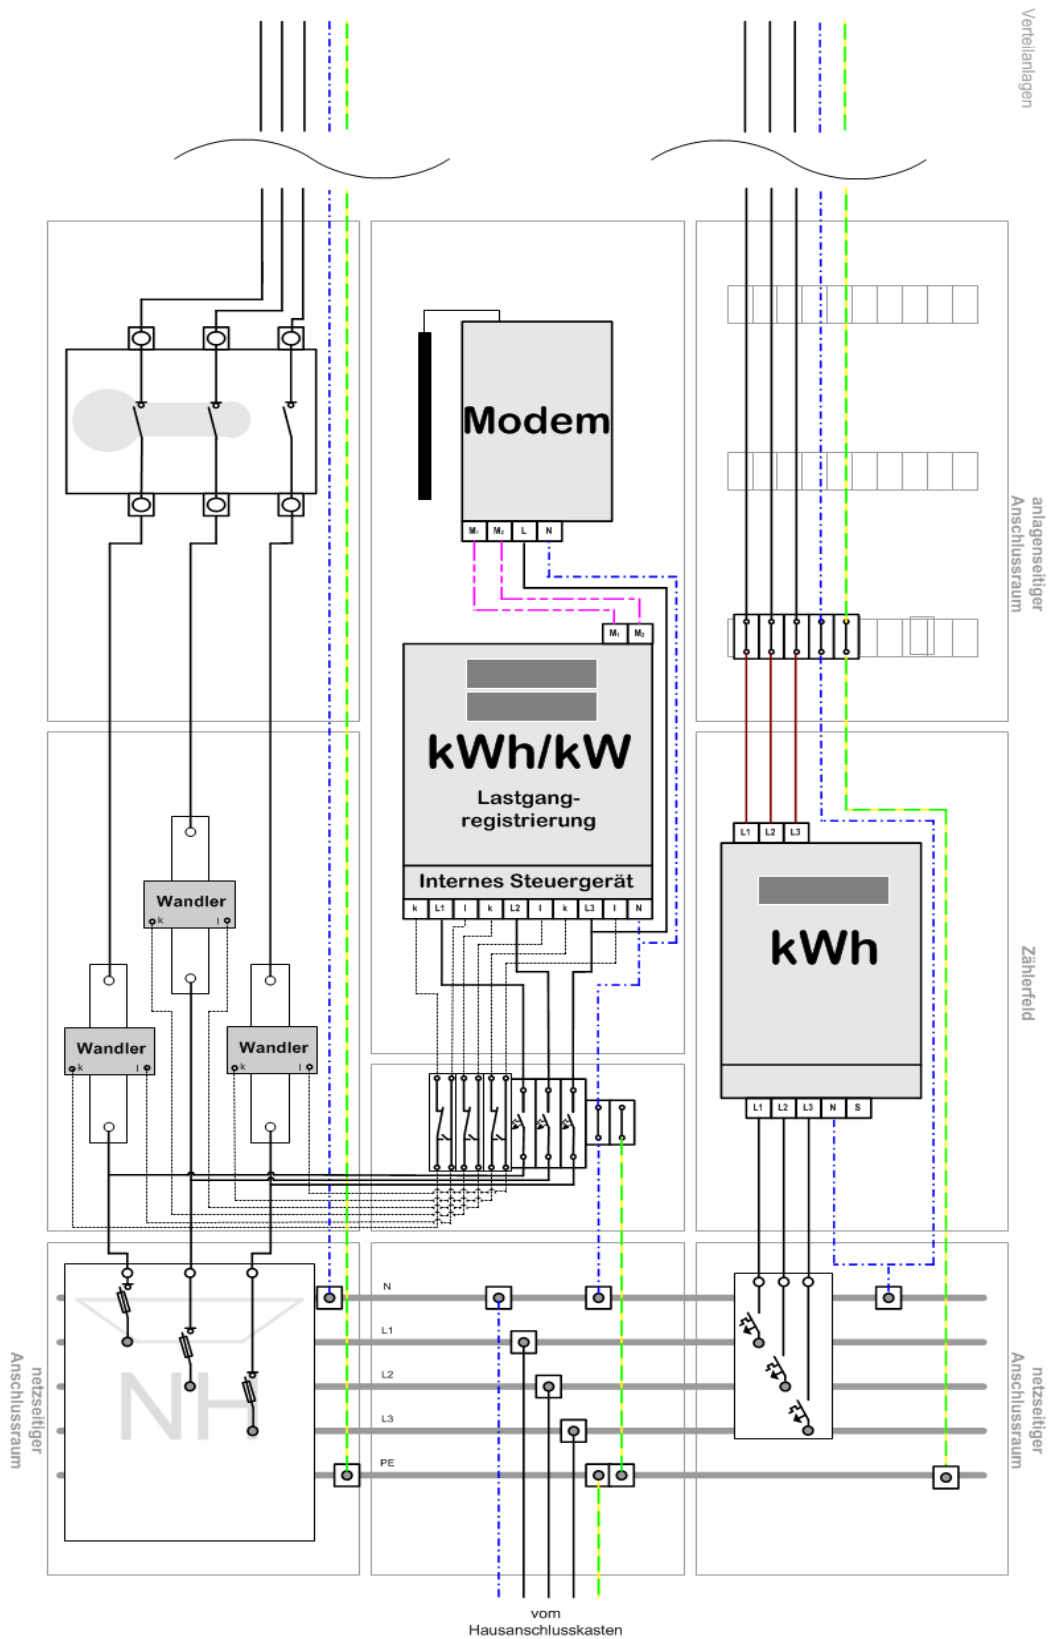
Verteilanlagen

Modem

$M_1$ $M_2$ L N

$M_1$ $M_2$

kWh/kW

Lastgang-registrierung

Internes Steuergerät

k L1 l k L2 l k L3 l N

Wandler
k l

Wandler
k l

Wandler
k l

anlagenseitiger Anschlussraum

L1 L2 L3

kWh

L1 L2 L3 N S

Zählerfeld

N

L1

L2

L3

PE

NH

netzseitiger Anschlussraum

netzseitiger Anschlussraum

vom Hausanschlusskasten